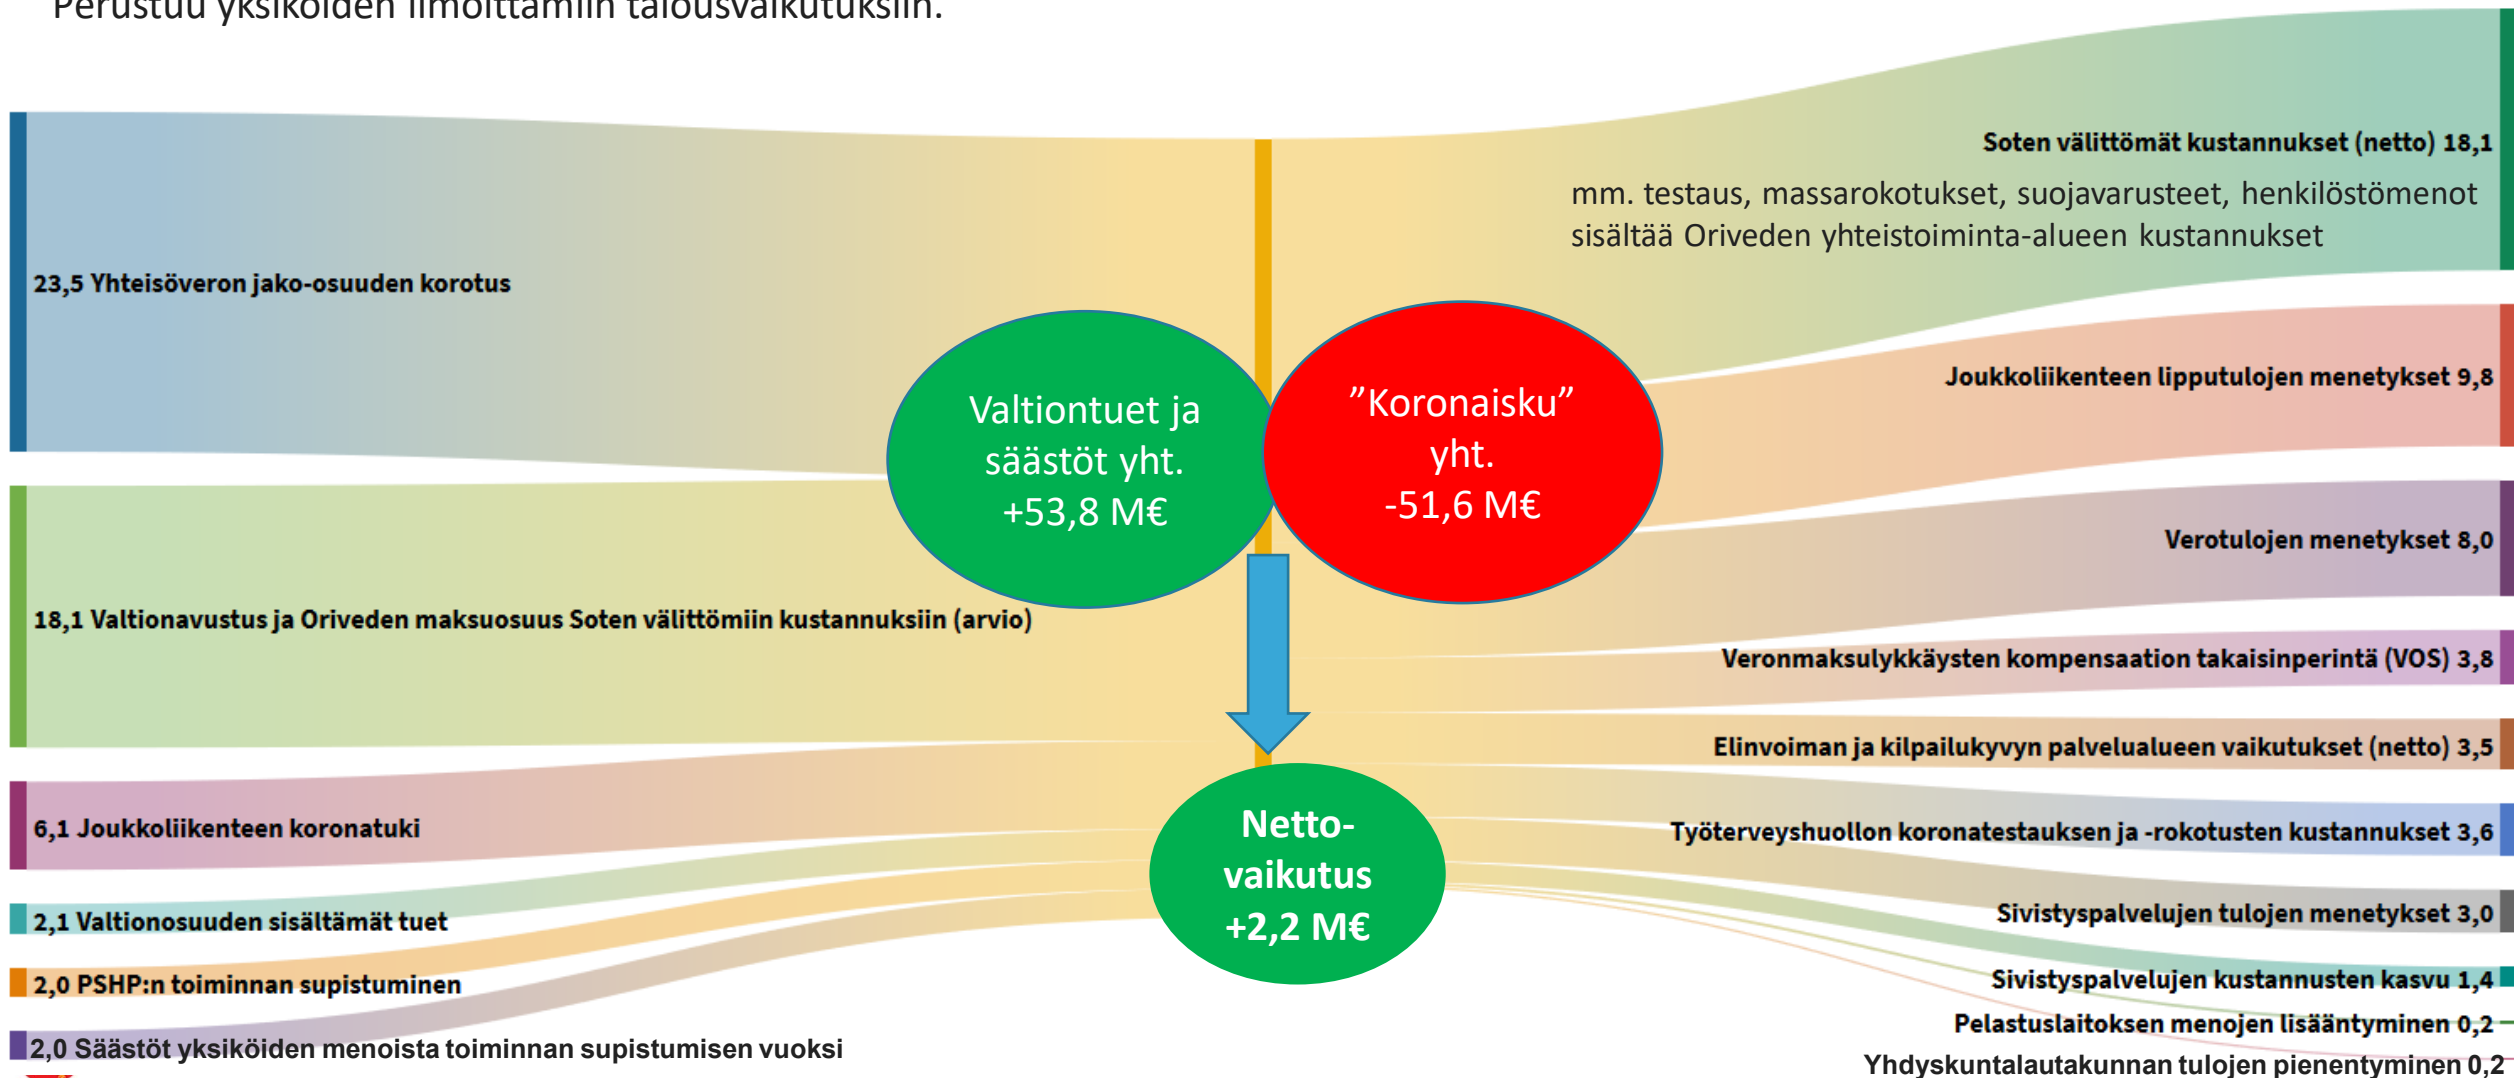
Perustuu yksiköiden ilmoittamiin talousvaikutuksiin.

23,5 Yhteisöveron jako-osuuden korotus

18,1 Valtionavustus ja Oriveden maksuosuus Soten välittömiin kustannuksiin (arvio)

6,1 Joukkoliikenteen koronatuki

2,1 Valtionosuuden sisältämät tuet

2,0 PSHP:n toiminnan supistuminen

2,0 Säästöt yksiköiden menoista toiminnan supistumisen vuoksi

Valtiontuet ja säästöt yht. +53,8 M€

”Koronaisku” yht. -51,6 M€

Netto-vaikutus +2,2 M€

Soten välittömät kustannukset (netto) 18,1

mm. testaus, massarokotukset, suojavarusteet, henkilöstömenot sisältää Oriveden yhteistoiminta-alueen kustannukset

Joukkoliikenteen lipputulojen menetykset 9,8

Verotulojen menetykset 8,0

Veronmaksulykkäysten kompensaation takaisinperintä (VOS) 3,8

Elinvoiman ja kilpailukyvyn palvelualueen vaikutukset (netto) 3,5

Työterveyshuollon koronatestauksen ja -rokotusten kustannukset 3,6

Sivistyspalvelujen tulojen menetykset 3,0

Sivistyspalvelujen kustannusten kasvu 1,4

Pelastuslaitoksen menojen lisääntyminen 0,2

Yhdyskuntalautakunnan tulojen pienentyminen 0,2